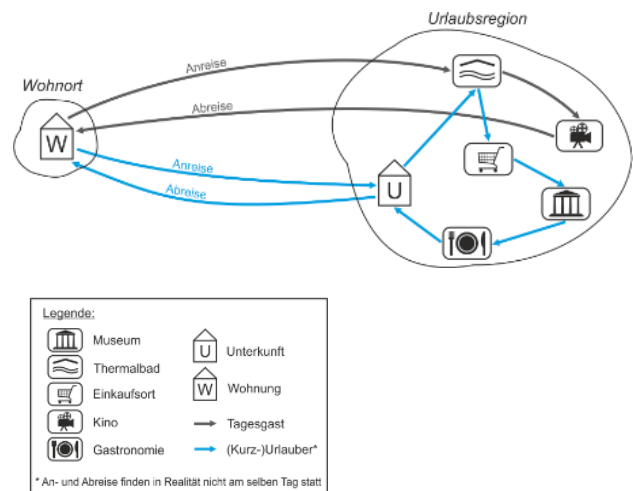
Urlaubsregion

Wohnort

W

Anreise

Abreise

Anreise

Abreise

U

Legende:

Museum

Thermalbad

Einkaufsort

Kino

Gastronomie

U Unterkunft

W Wohnung

Tagesgast

(Kurz-)Urlauber*

* An- und Abreise finden in Realität nicht am selben Tag statt